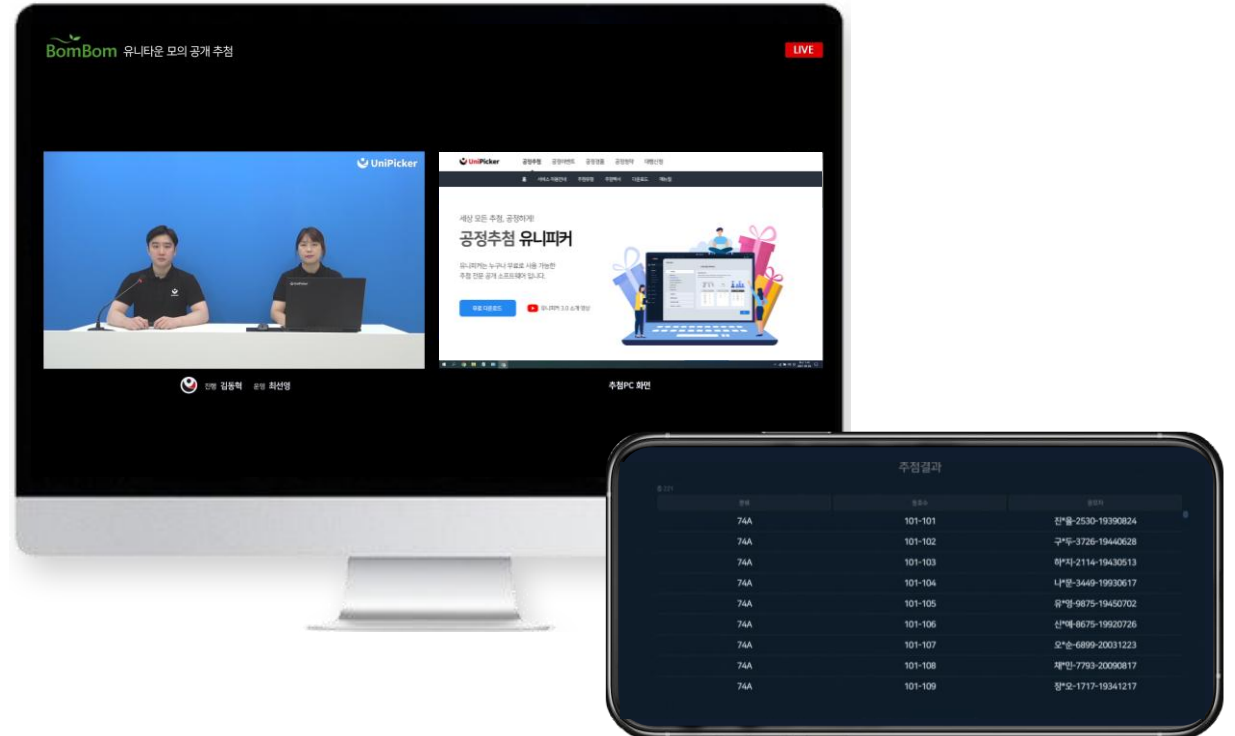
BomBom 유니타운 모의 공개 추첨

LIVE

UniPicker

UniPicker 공정추첨 공정이벤트 공정경품 공정정부 대행신청

세상 모든 추첨, 공정하게!

공정추첨 유니피커

유니피커는 누구나 무료로 사용 가능한 추첨 전용 공개 소프트웨어 입니다.

무료 다운로드

유니피커 3.0 소개 영상

진행 김동혁 운영 최선영

추첨PC 화면

추첨결과

| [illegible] | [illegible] | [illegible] |
|---|---|---|
| 74A | 101-101 | 진*율-2530-19390824 |
| 74A | 101-102 | 구*두-3726-19440628 |
| 74A | 101-103 | 하*지-2114-19430513 |
| 74A | 101-104 | 나*문-3449-19930617 |
| 74A | 101-105 | 유*영-9875-19450702 |
| 74A | 101-106 | 신*예-8675-19920726 |
| 74A | 101-107 | 오*순-6899-20031223 |
| 74A | 101-108 | 채*민-7793-20090817 |
| 74A | 101-109 | 장*오-1717-19341217 |